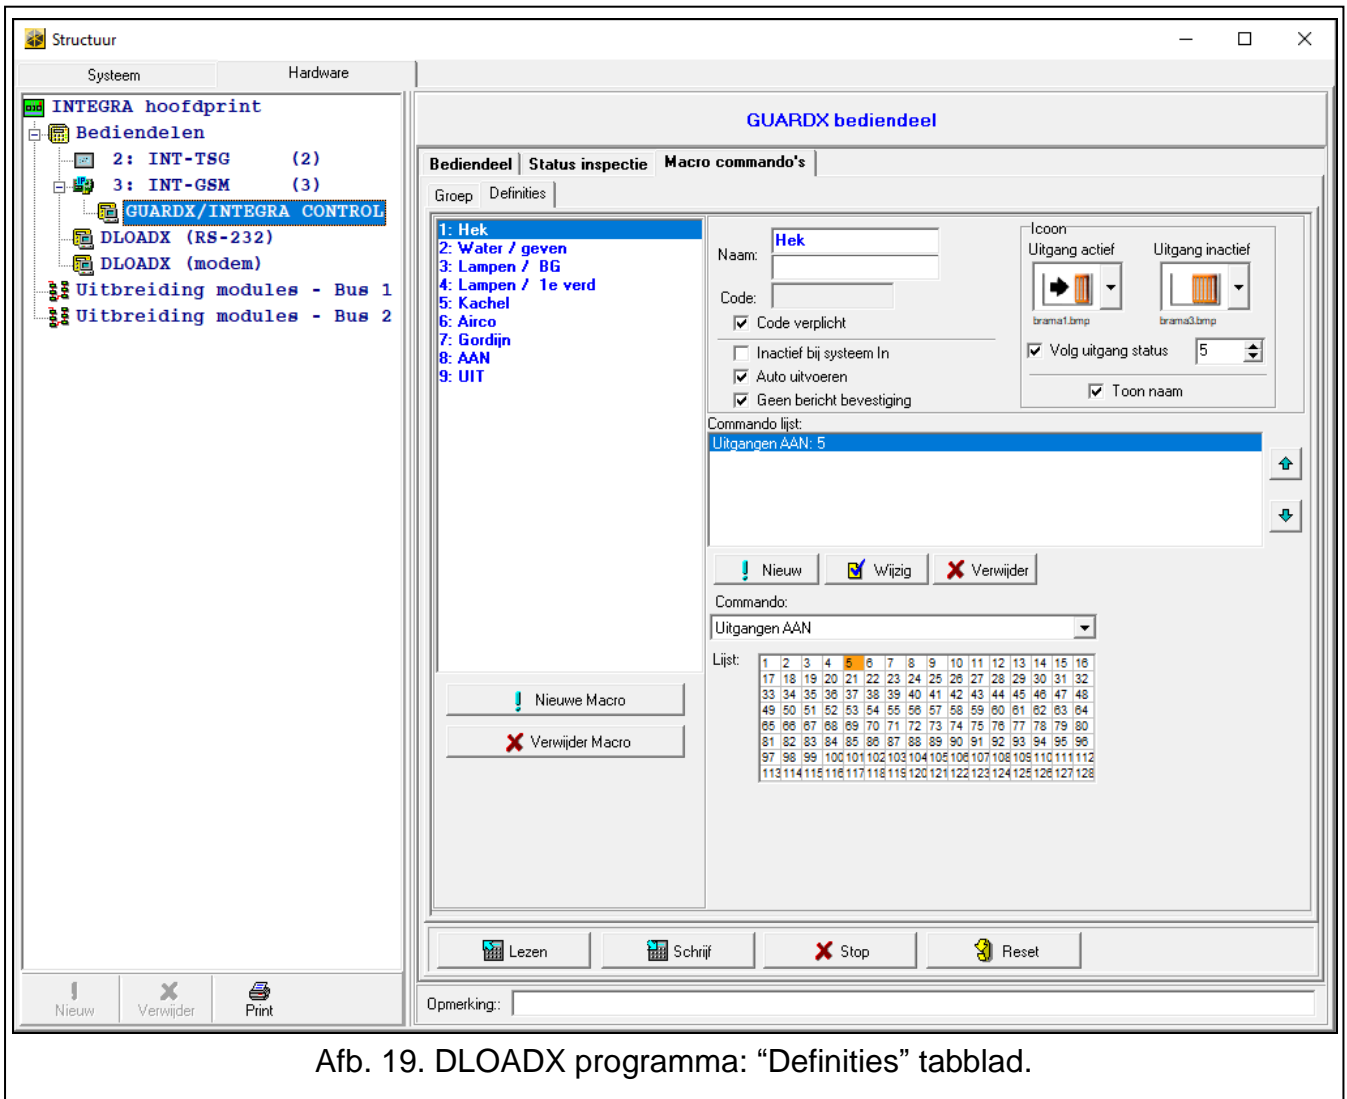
Structuur

Systeem | Hardware

INTEGRA hoofdprint
Bediendelen
2: INT-TSG (2)
3: INT-GSM (3)
GUARDX/INTEGRA CONTROL
DLOADX (RS-232)
DLOADX (modem)
Uitbreiding modules - Bus 1
Uitbreiding modules - Bus 2

Nieuw | Verwijder | Print

GUARDX bediendeel

Bediendeel | Status inspectie | Macro commando's

Groep | Definities

1: Hek
2: Water / geven
3: Lampen / BG
4: Lampen / 1e verd
5: Kachel
6: Airco
7: Gordijn
8: AAN
9: UIT

Nieuwe Macro
Verwijder Macro

Naam: Hek
Code:
Code verplicht
Inactief bij systeem In
Auto uitvoeren
Geen bericht bevestiging

Icoon
Uitgang actief | Uitgang inactief
brama1.bmp | brama3.bmp
Volg uitgang status 5
Toon naam

Commando lijst:
Uitgangen AAN: 5

Nieuw | Wijzig | Verwijder

Commando:
Uitgangen AAN

Lijst:

| 1 | 2 | 3 | 4 | 5 | 6 | 7 | 8 | 9 | 10 | 11 | 12 | 13 | 14 | 15 | 16 |
|---|---|---|---|---|---|---|---|---|---|---|---|---|---|---|---|
| 17 | 18 | 19 | 20 | 21 | 22 | 23 | 24 | 25 | 26 | 27 | 28 | 29 | 30 | 31 | 32 |
| 33 | 34 | 35 | 36 | 37 | 38 | 39 | 40 | 41 | 42 | 43 | 44 | 45 | 46 | 47 | 48 |
| 49 | 50 | 51 | 52 | 53 | 54 | 55 | 56 | 57 | 58 | 59 | 60 | 61 | 62 | 63 | 64 |
| 65 | 66 | 67 | 68 | 69 | 70 | 71 | 72 | 73 | 74 | 75 | 76 | 77 | 78 | 79 | 80 |
| 81 | 82 | 83 | 84 | 85 | 86 | 87 | 88 | 89 | 90 | 91 | 92 | 93 | 94 | 95 | 96 |
| 97 | 98 | 99 | 100 | 101 | 102 | 103 | 104 | 105 | 106 | 107 | 108 | 109 | 110 | 111 | 112 |
| 113 | 114 | 115 | 116 | 117 | 118 | 119 | 120 | 121 | 122 | 123 | 124 | 125 | 126 | 127 | 128 |

Lezen | Schrijf | Stop | Reset

Opmerking:

Afb. 19. DLOADX programma: “Definities” tabblad.